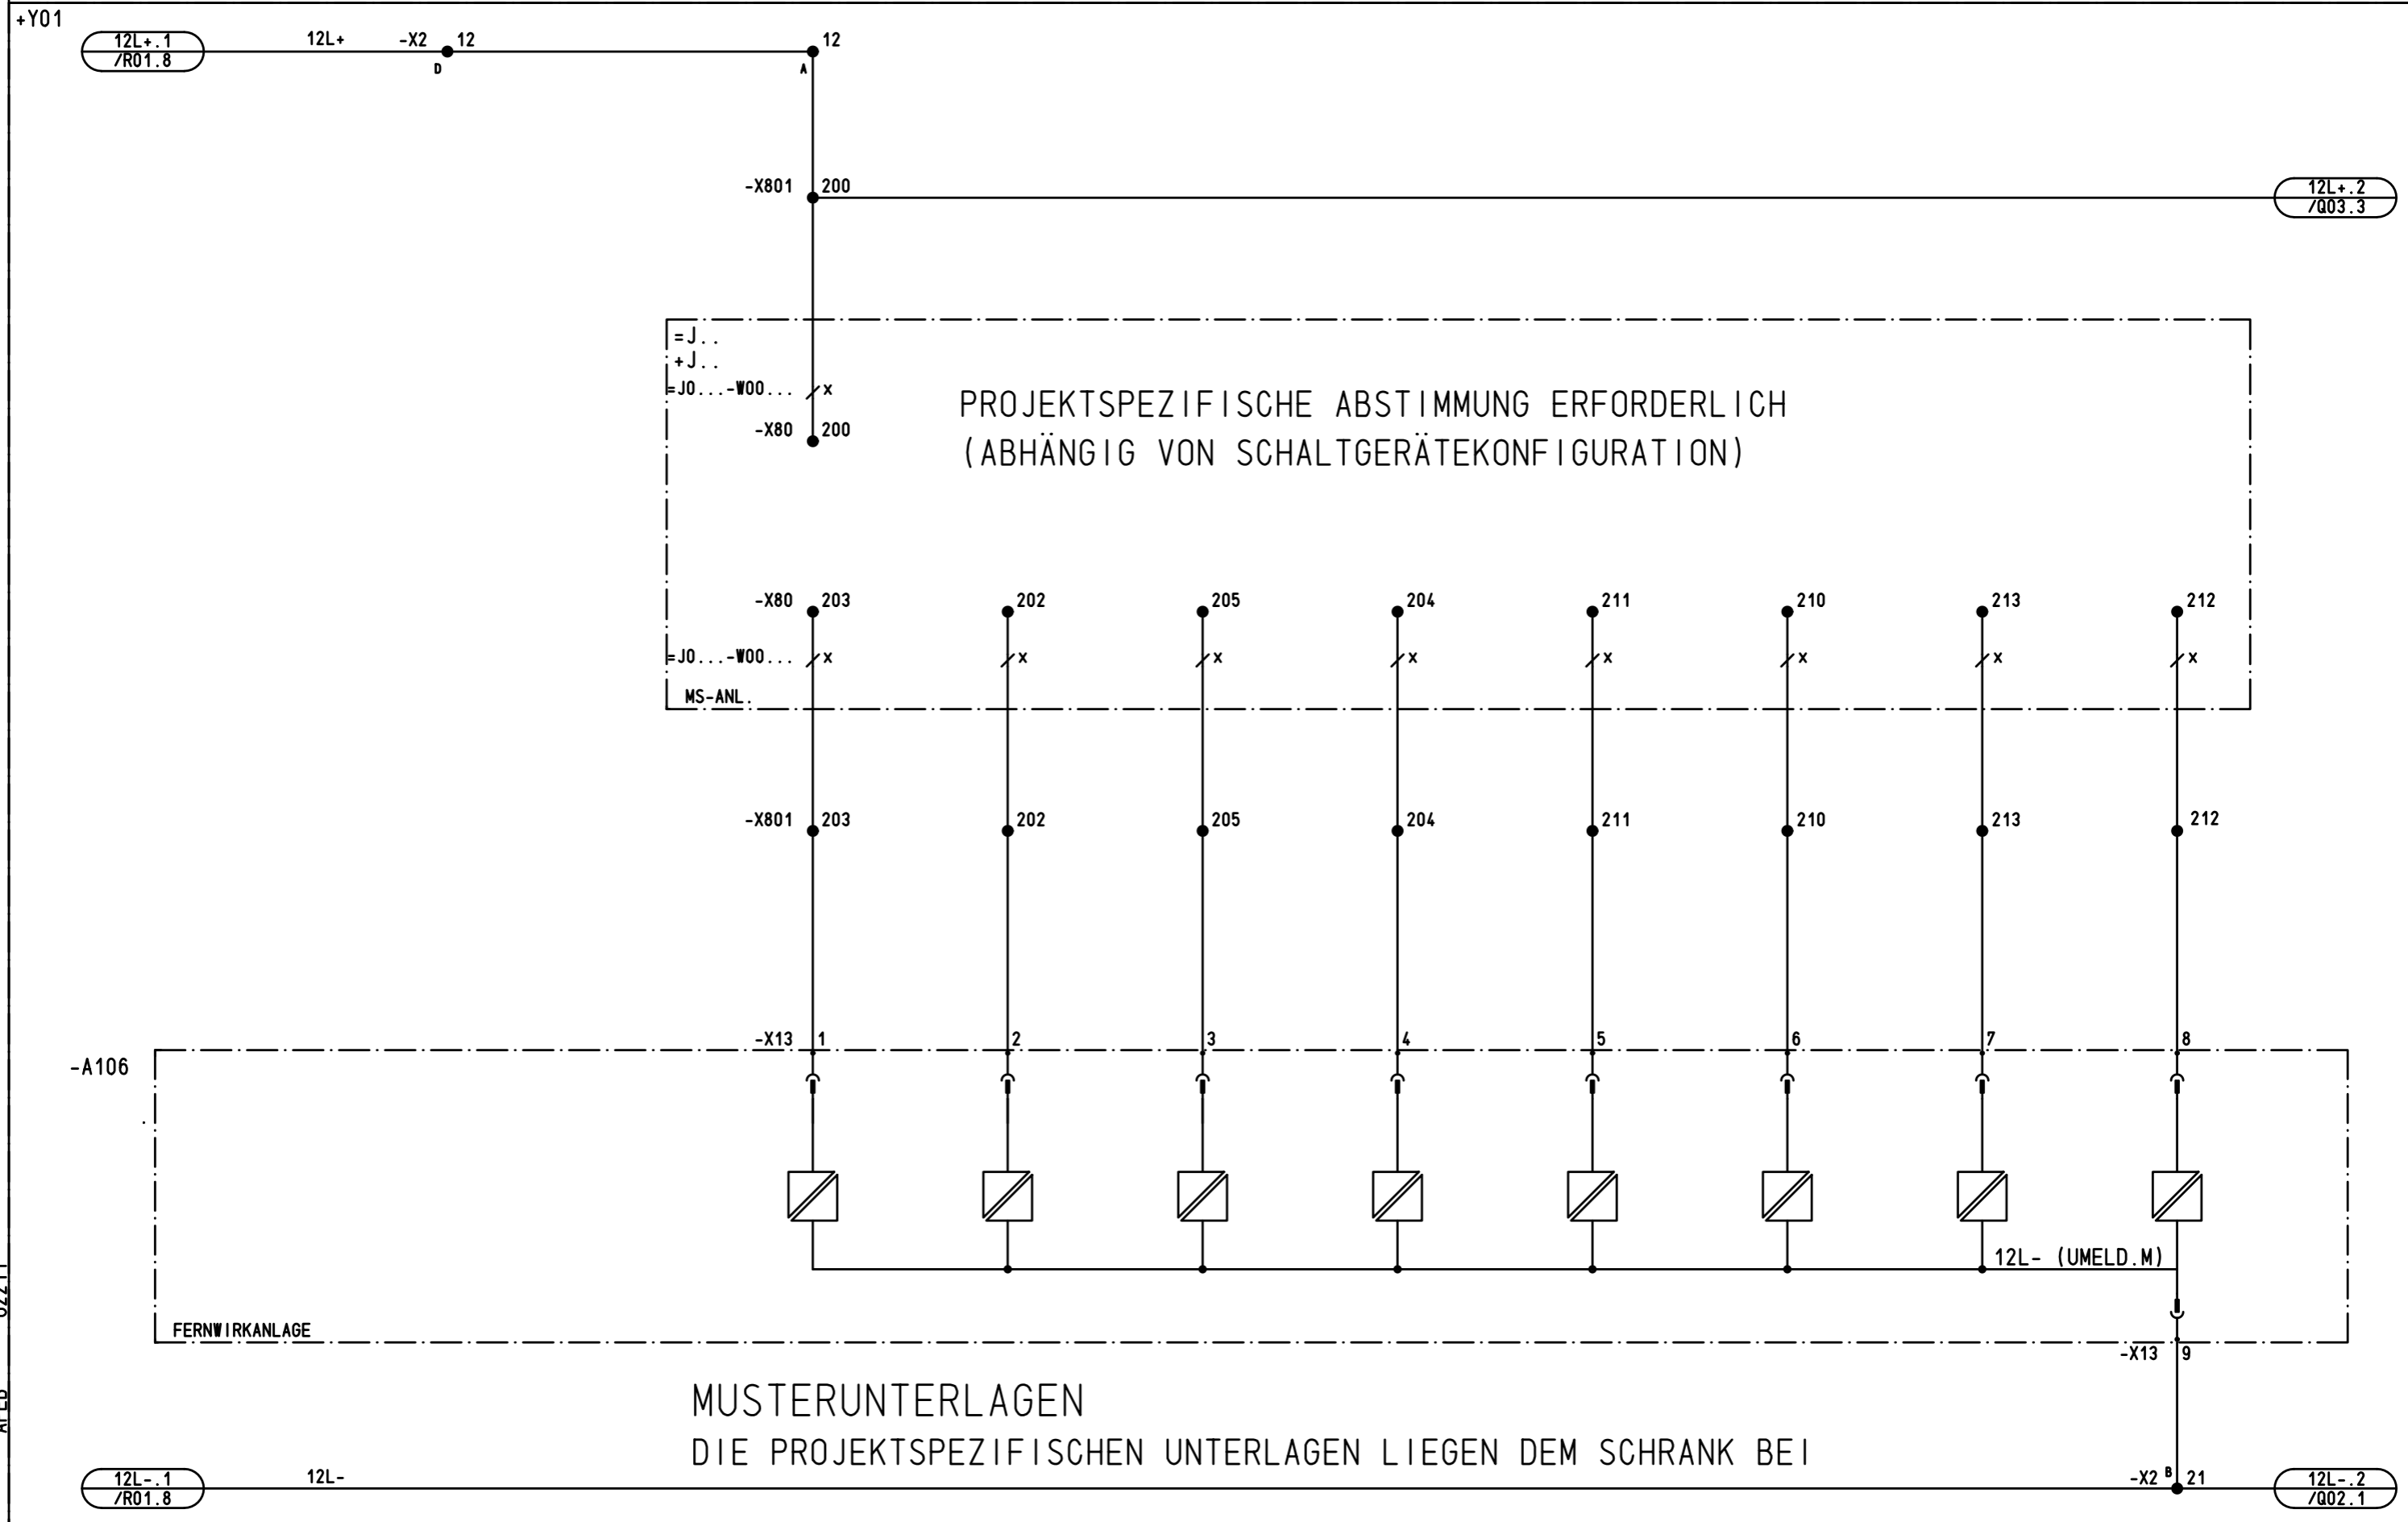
+Y01

12L+.1
/R01.8

12L+

-X2
D
12

12
A

-X801
200

12L+.2
/Q03.3

=J..
+J..
=J0...-W00...
x

-X80
200

PROJEKTSPEZIFISCHE ABSTIMMUNG ERFORDERLICH
(ABHÄNGIG VON SCHALTGERÄTEKONFIGURATION)

-X80
203
202
205
204
211
210
213
212

=J0...-W00...
x
x
x
x
x
x
x
x

MS-ANL.

-X801
203
202
205
204
211
210
213
212

-X13
1
2
3
4
5
6
7
8

-A106

12L- (UMELD.M)

FERNWIRKANLAGE

-X13
9

MUSTERUNTERLAGEN
DIE PROJEKTSPEZIFISCHEN UNTERLAGEN LIEGEN DEM SCHRANK BEI

12L-.1
/R01.8

12L-

-X2
B
21

12L-.2
/Q02.1